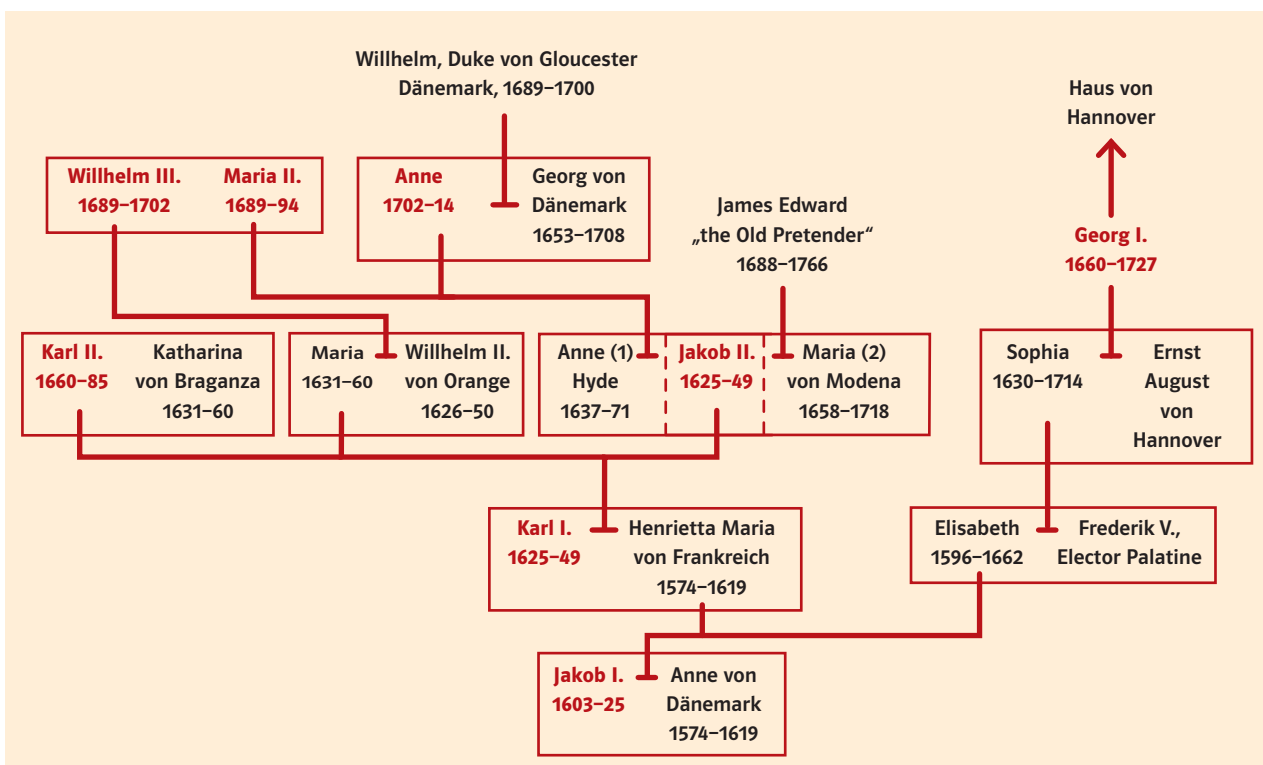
Willhelm, Duke von Gloucester
Dänemark, 1689–1700

Haus von Hannover

Willhelm III. 1689–1702

Maria II. 1689–94

Anne 1702–14

Georg von Dänemark 1653–1708

James Edward „the Old Pretender" 1688–1766

Georg I. 1660–1727

Karl II. 1660–85

Katharina von Braganza 1631–60

Maria 1631–60

Willhelm II. von Orange 1626–50

Anne (1) Hyde 1637–71

Jakob II. 1625–49

Maria (2) von Modena 1658–1718

Sophia 1630–1714

Ernst August von Hannover

Karl I. 1625–49

Henrietta Maria von Frankreich 1574–1619

Elisabeth 1596–1662

Frederik V., Elector Palatine

Jakob I. 1603–25

Anne von Dänemark 1574–1619